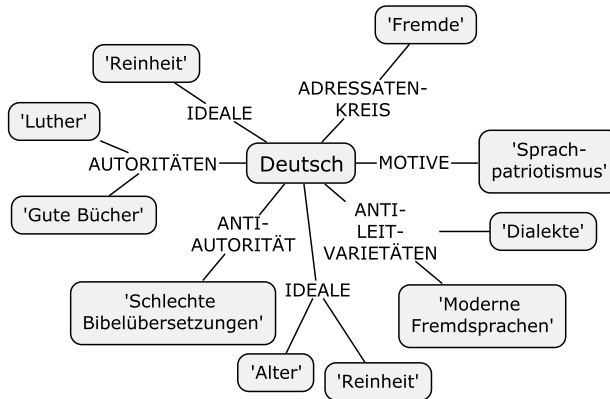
'Fremde'

'Reinheit'

ADRESSATEN-KREIS

IDEALE

'Luther'

AUTORITÄTEN

Deutsch

MOTIVE

'Sprachpatriotismus'

'Gute Bücher'

ANTI-AUTORITÄT

ANTI-LEIT-VARIETÄTEN

'Dialekte'

IDEALE

'Schlechte Bibelübersetzungen'

'Moderne Fremdsprachen'

'Alter'

'Reinheit'